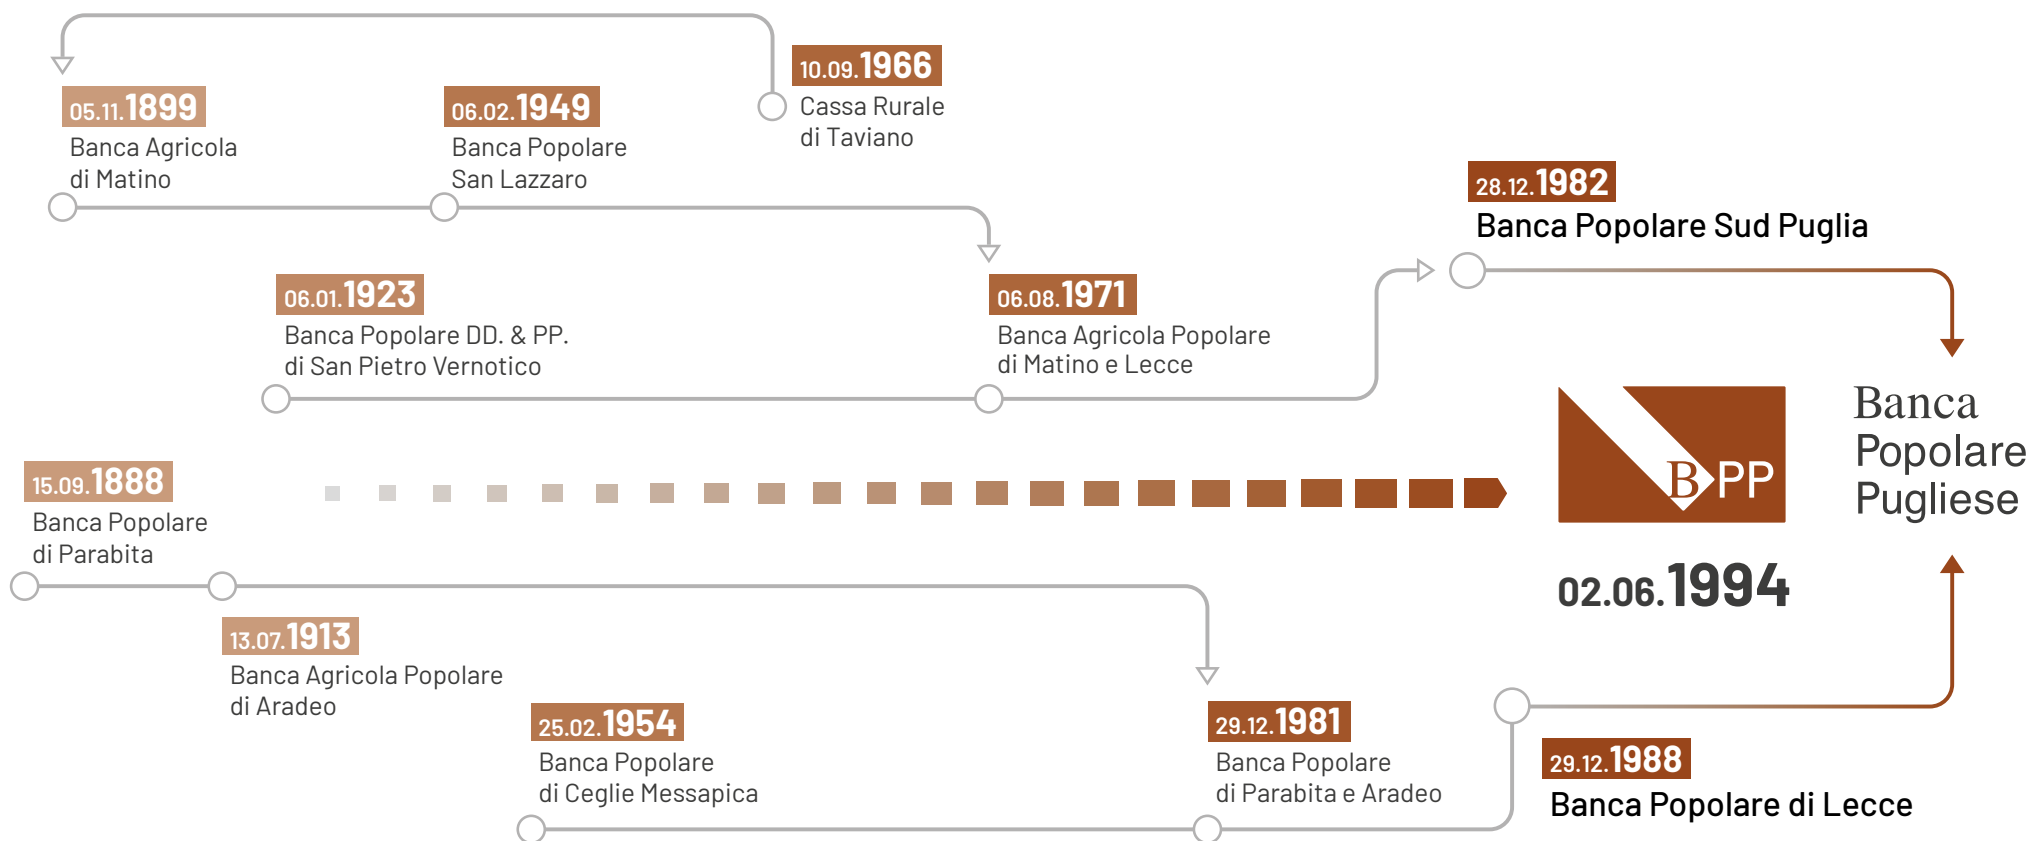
10.09.1966
Cassa Rurale di Taviano

05.11.1899
Banca Agricola di Matino

06.02.1949
Banca Popolare San Lazzaro

28.12.1982
Banca Popolare Sud Puglia

06.01.1923
Banca Popolare DD. & PP. di San Pietro Vernotico

06.08.1971
Banca Agricola Popolare di Matino e Lecce

BPP

Banca Popolare Pugliese

15.09.1888
Banca Popolare di Parabita

02.06.1994

13.07.1913
Banca Agricola Popolare di Aradeo

25.02.1954
Banca Popolare di Ceglie Messapica

29.12.1981
Banca Popolare di Parabita e Aradeo

29.12.1988
Banca Popolare di Lecce